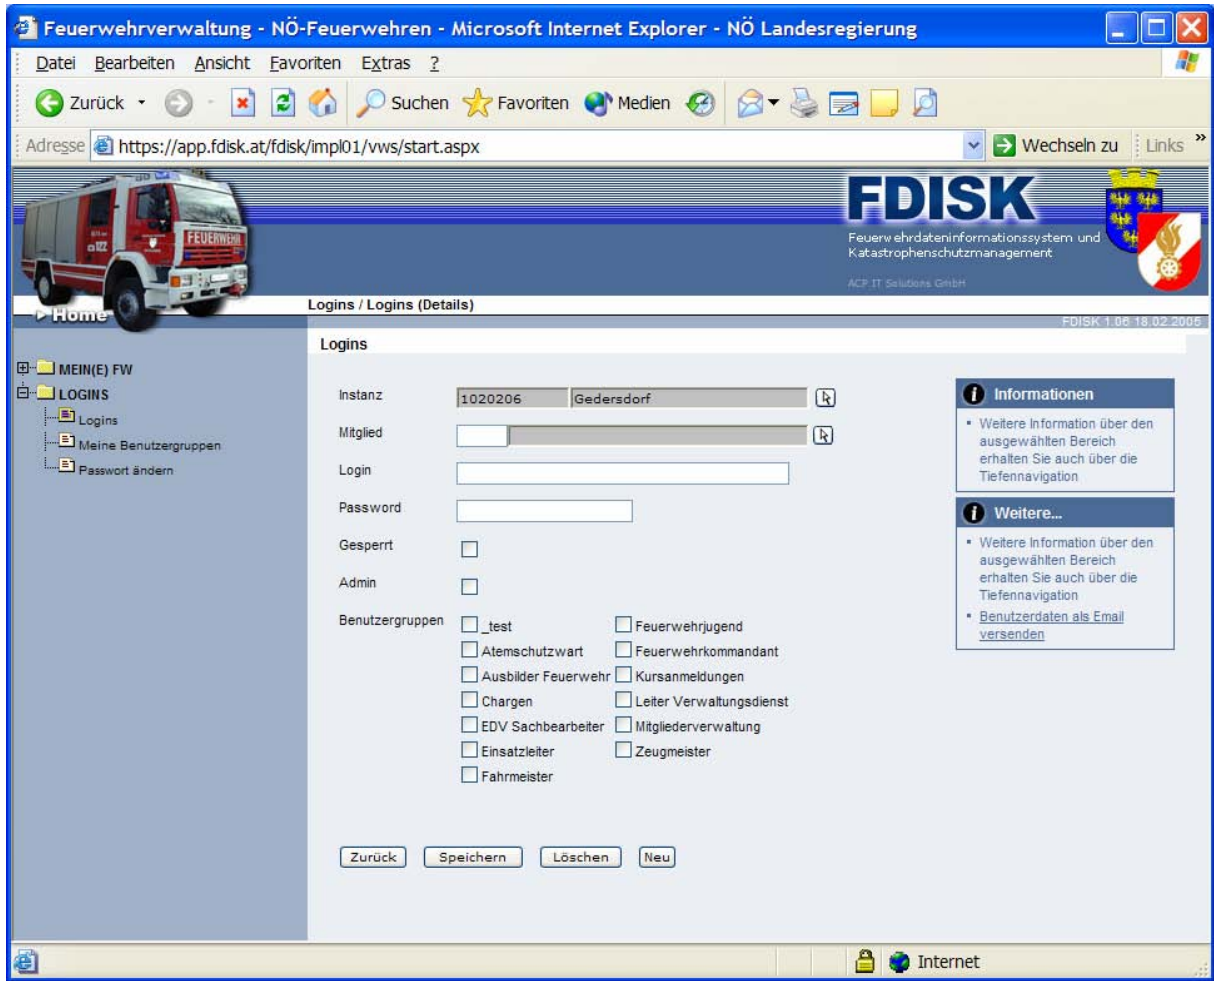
Feuerwehrverwaltung - NÖ-Feuerwehren - Microsoft Internet Explorer - NÖ Landesregierung

Datei Bearbeiten Ansicht Favoriten Extras ?

Zurück Suchen Favoriten Medien

Adresse https://app.fdisk.at/fdisk/impl01/vws/start.aspx Wechseln zu Links

FEUERWEHR

FDISK
Feuerwehrdateninformationssystem und Katastrophenschutzmanagement
ACP IT Solutions GmbH

Home

Logins / Logins (Details)

FDISK 1.06 18.02.2005

MEIN(E) FW
LOGINS
Logins
Meine Benutzergruppen
Passwort ändern

Logins

Instanz 1020206 Gedersdorf
Mitglied
Login
Password
Gesperrt
Admin
Benutzergruppen
_test
Atemschutzwart
Ausbilder Feuerwehr
Chargen
EDV Sachbearbeiter
Einsatzleiter
Fahrmeister
Feuerwehrjugend
Feuerwehrkommandant
Kursanmeldungen
Leiter Verwaltungsdienst
Mitgliederverwaltung
Zeugmeister

Zurück Speichern Löschen Neu

Informationen
• Weitere Information über den ausgewählten Bereich erhalten Sie auch über die Tiefennavigation

Weitere...
• Weitere Information über den ausgewählten Bereich erhalten Sie auch über die Tiefennavigation
• Benutzerdaten als Email versenden

Internet